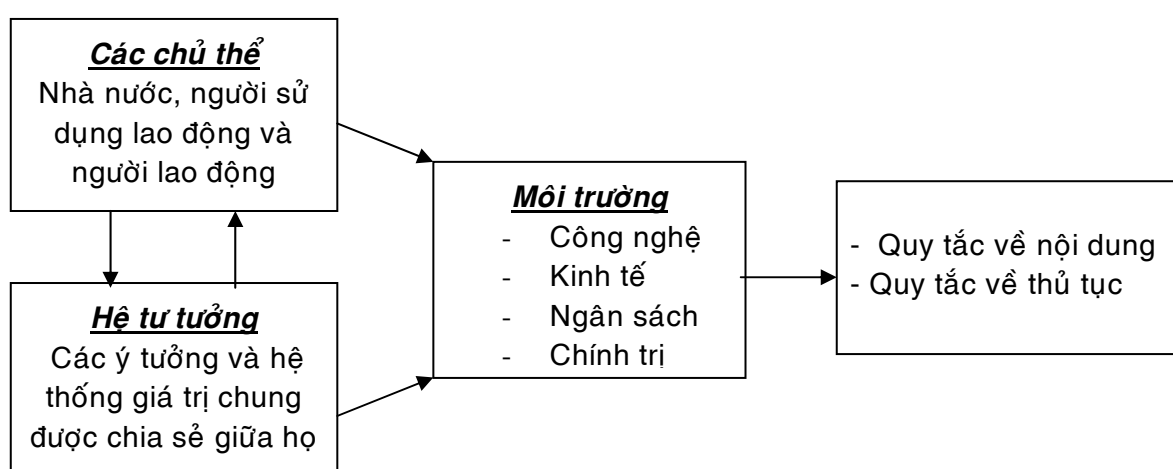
Các chủ thể
Nhà nước, người sử dụng lao động và người lao động

Hệ tư tưởng
Các ý tưởng và hệ thống giá trị chung được chia sẻ giữa họ

Môi trường
- Công nghệ
- Kinh tế
- Ngân sách
- Chính trị

- Quy tắc về nội dung
- Quy tắc về thủ tục